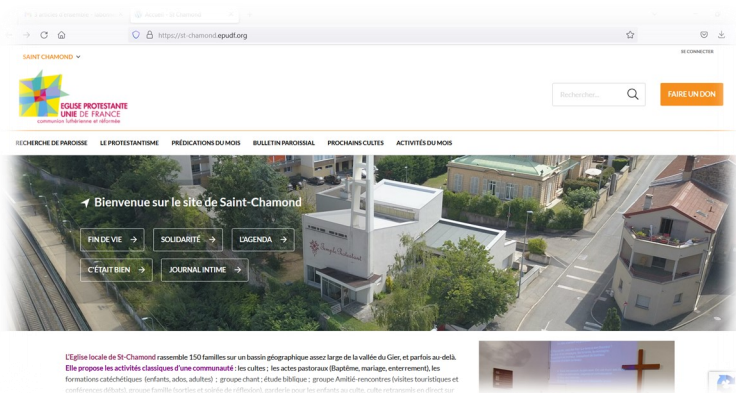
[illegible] | Accueil - St Chamond

https://st-chamond.epudf.org

SE CONNECTER

SAINT CHAMOND

EGLISE PROTESTANTE UNIE DE FRANCE
communion luthérienne et réformée

Rechercher...

FAIRE UN DON

RECHERCHE DE PAROISSE | LE PROTESTANTISME | PRÉDICATIONS DU MOIS | BULLETIN PAROISSIAL | PROCHAINS CULTES | ACTIVITÉS DU MOIS

Bienvenue sur le site de Saint-Chamond

FIN DE VIE →
SOLIDARITÉ →
L'AGENDA →
C'ÉTAIT BIEN →
JOURNAL INTIME →

Temple Protestant

L'Eglise locale de St-Chamond rassemble 150 familles sur un bassin géographique assez large de la vallée du Gier, et parfois au-delà. Elle propose les activités classiques d'une communauté : les cultes ; les actes pastoraux (Baptême, mariage, enterrement), les formations catéchétiques (enfants, ados, adultes) ; groupe chant ; étude biblique ; groupe Amitié-rencontres (visites touristiques et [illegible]